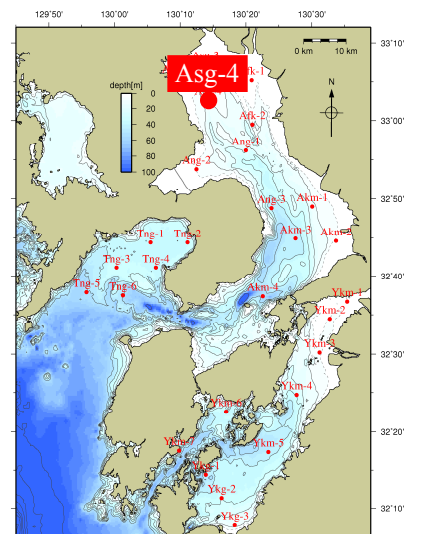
129°50'
130°00'
130°10'
130°20'
130°30'
33°10'
33°00'
32°50'
32°40'
32°30'
32°20'
32°10'
Asg-4
0 km
10 km
N
depth[m]
0
20
40
60
80
100
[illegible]-3
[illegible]k-1
Afk-2
Ang-1
Ang-2
Ang-3
Akm-1
Akm-3
Akm-2
Tng-1
Tng-2
Tng-3
Tng-4
Tng-5
Tng-6
Akm-4
Ykm-1
Ykm-2
Ykm-3
Ykm-4
Ykm-6
Ykm-5
Ykm-7
Ykg-1
Ykg-2
Ykg-3